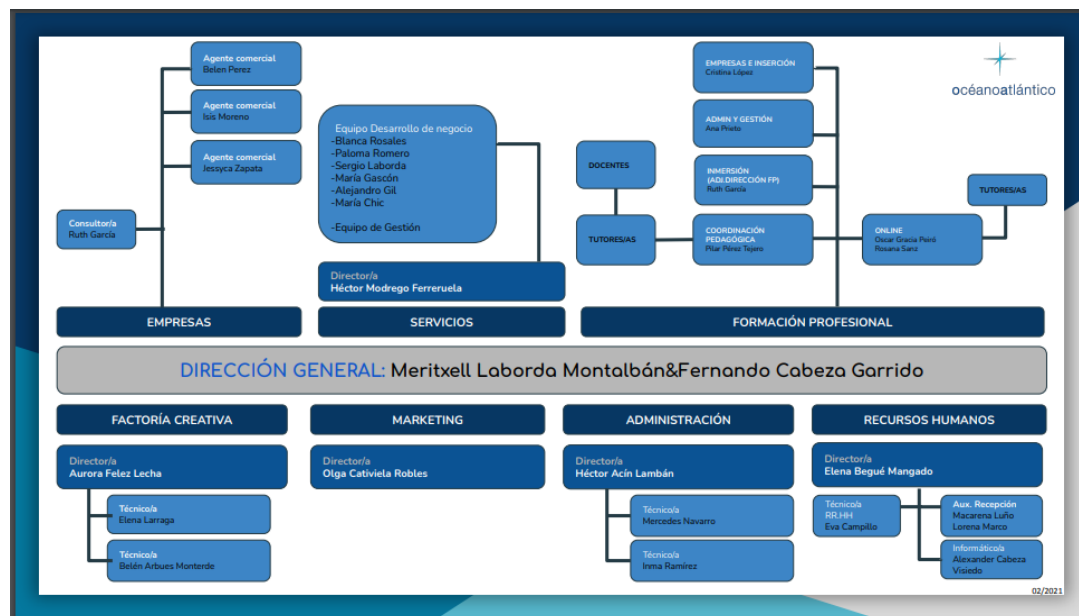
Agente comercial
Belen Perez

Agente comercial
Isis Moreno

Agente comercial
Jessyca Zapata

Consultor/a
Ruth García

Equipo Desarrollo de negocio
-Blanca Rosales
-Paloma Romero
-Sergio Laborda
-María Gascón
-Alejandro Gil
-María Chic

-Equipo de Gestión

Director/a
Héctor Modrego Ferreruela

EMPRESAS E INSERCIÓN
Cristina López

ADMIN Y GESTIÓN
Ana Prieto

DOCENTES

INMERSIÓN
(ADJ.DIRECCIÓN FP)
Ruth García

océanoatlántico

TUTORES/AS

TUTORES/AS

COORDINACIÓN PEDAGÓGICA
Pilar Pérez Tejero

ONLINE
Oscar Gracia Peiró
Rosana Sanz

EMPRESAS

SERVICIOS

FORMACIÓN PROFESIONAL

DIRECCIÓN GENERAL: Meritxell Laborda Montalbán&Fernando Cabeza Garrido

FACTORÍA CREATIVA

MARKETING

ADMINISTRACIÓN

RECURSOS HUMANOS

Director/a
Aurora Felez Lecha

Director/a
Olga Cativiela Robles

Director/a
Héctor Acín Lambán

Director/a
Elena Begué Mangado

Técnico/a
Elena Larraga

Técnico/a
Belén Arbues Monterde

Técnico/a
Mercedes Navarro

Técnico/a
Inma Ramírez

Técnico/a
RR.HH
Eva Campillo

Aux. Recepción
Macarena Luño
Lorena Marco

Informático/a
Alexander Cabeza
Visiedo

02/2021